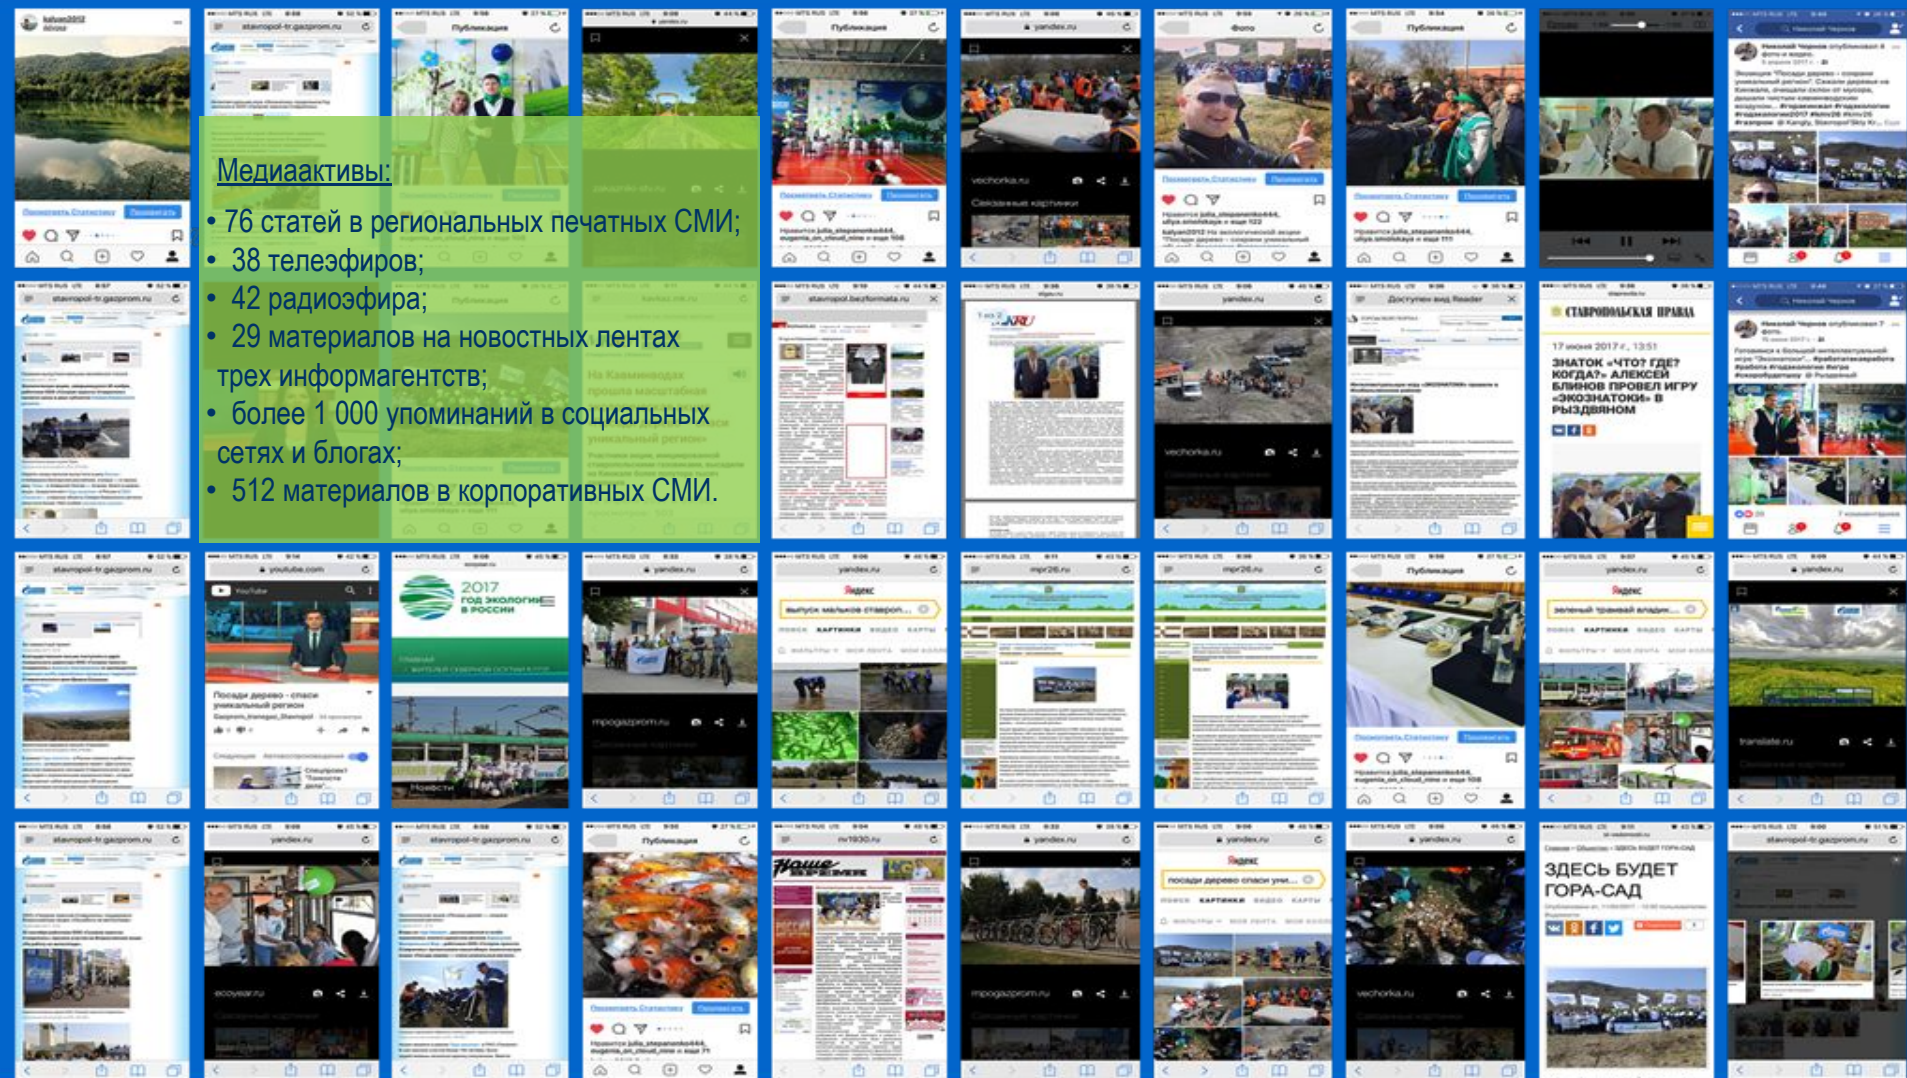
Медиаактивы:

• 76 статей в региональных печатных СМИ;
• 38 телеэфиров;
• 42 радиоэфира;
• 29 материалов на новостных лентах трех информагентств;
• более 1 000 упоминаний в социальных сетях и блогах;
• 512 материалов в корпоративных СМИ.

stavropol-tr.gazprom.ru

Публикация

yandex.ru

Фото

СТАВРОПОЛЬСКАЯ ПРАВДА

ЗНАТОК «ЧТО? ГДЕ? КОГДА?» АЛЕКСЕЙ БЛИНОВ ПРОВЕЛ ИГРУ «ЭКОЗНАТОКИ» В РЫЗДВЯНОМ

youtube.com

2017 год экологии в России

Яндекс

mpr26.ru

Наше время

ЗДЕСЬ БУДЕТ ГОРА-САД

vechorka.ru

mpogazprom.ru

ecoyear.ru

translate.ru